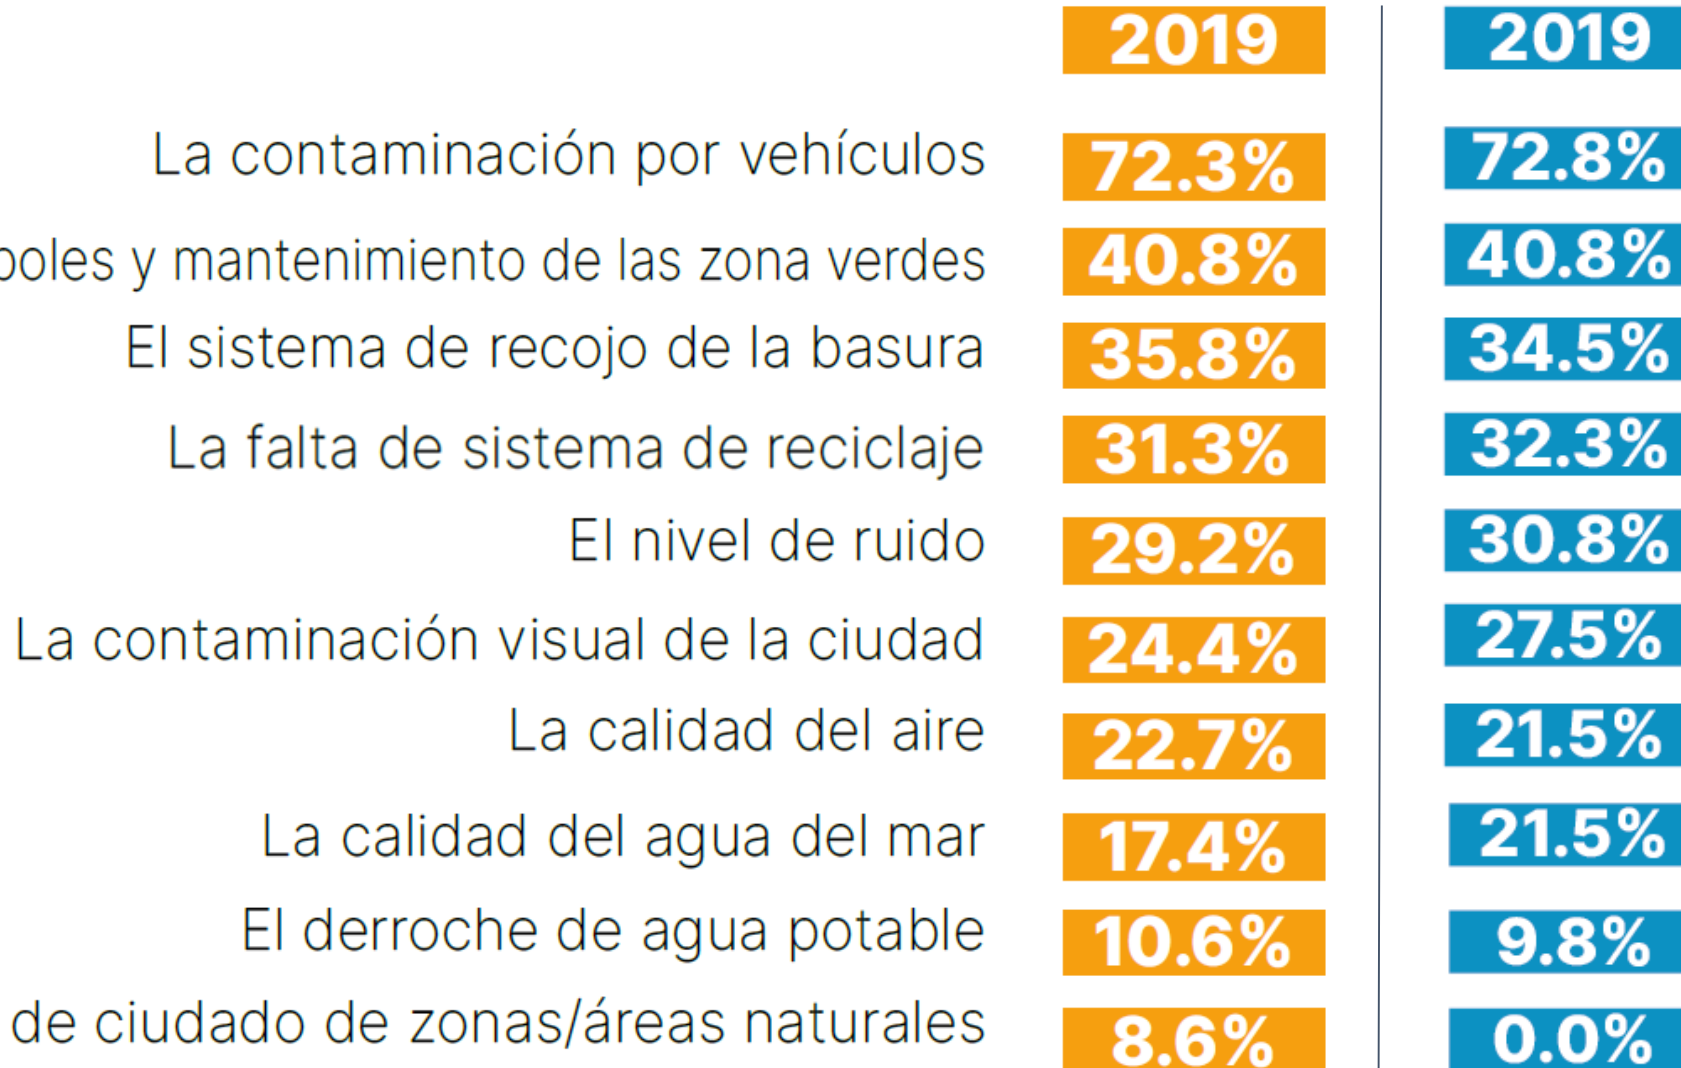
| | 2019 | 2019 |
|---|---|---|
| La contaminación por vehículos | 72.3% | 72.8% |
| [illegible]boles y mantenimiento de las zona verdes | 40.8% | 40.8% |
| El sistema de recojo de la basura | 35.8% | 34.5% |
| La falta de sistema de reciclaje | 31.3% | 32.3% |
| El nivel de ruido | 29.2% | 30.8% |
| La contaminación visual de la ciudad | 24.4% | 27.5% |
| La calidad del aire | 22.7% | 21.5% |
| La calidad del agua del mar | 17.4% | 21.5% |
| El derroche de agua potable | 10.6% | 9.8% |
| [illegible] de ciudado de zonas/áreas naturales | 8.6% | 0.0% |